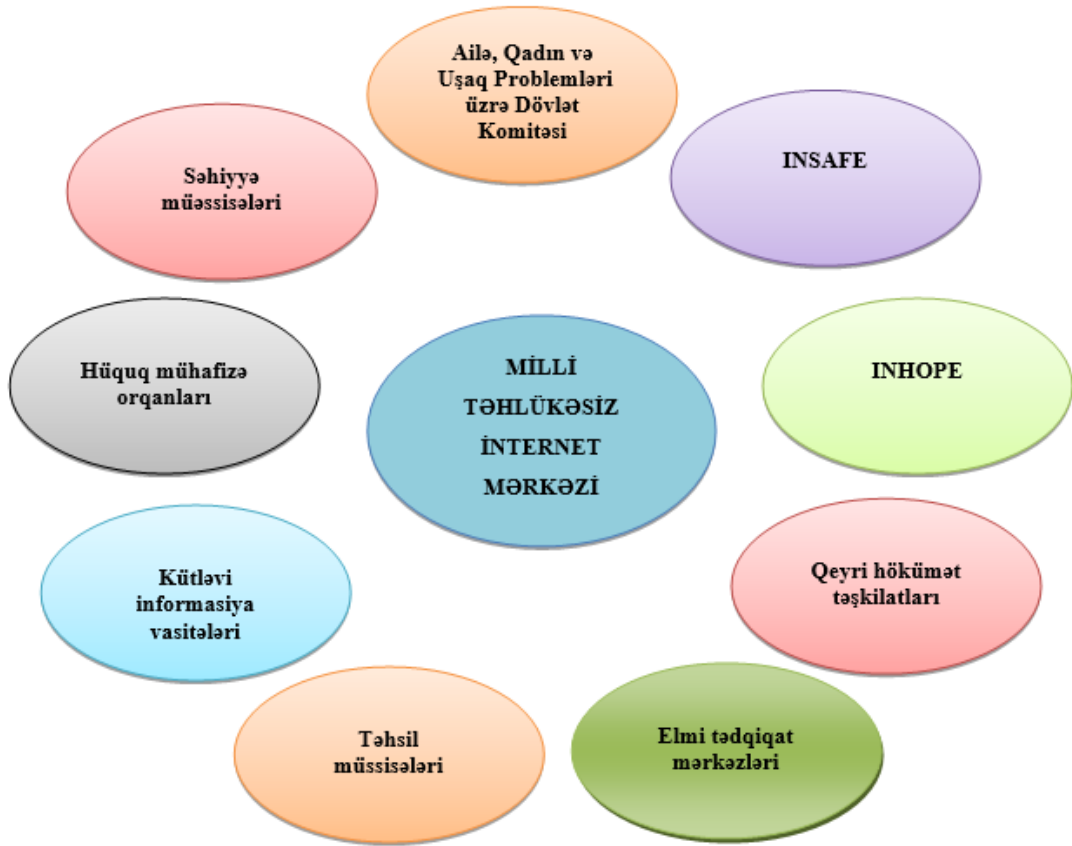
Ailə, Qadın və Uşaq Problemləri üzrə Dövlət Komitəsi

Səhiyyə müəssisələri

INSAFE

Hüquq mühafizə orqanları

MİLLİ TƏHLÜKƏSİZ İNTERNET MƏRKƏZİ

INHOPE

Kütləvi informasiya vasitələri

Qeyri hökümət təşkilatları

Təhsil müssisələri

Elmi tədqiqat mərkəzləri